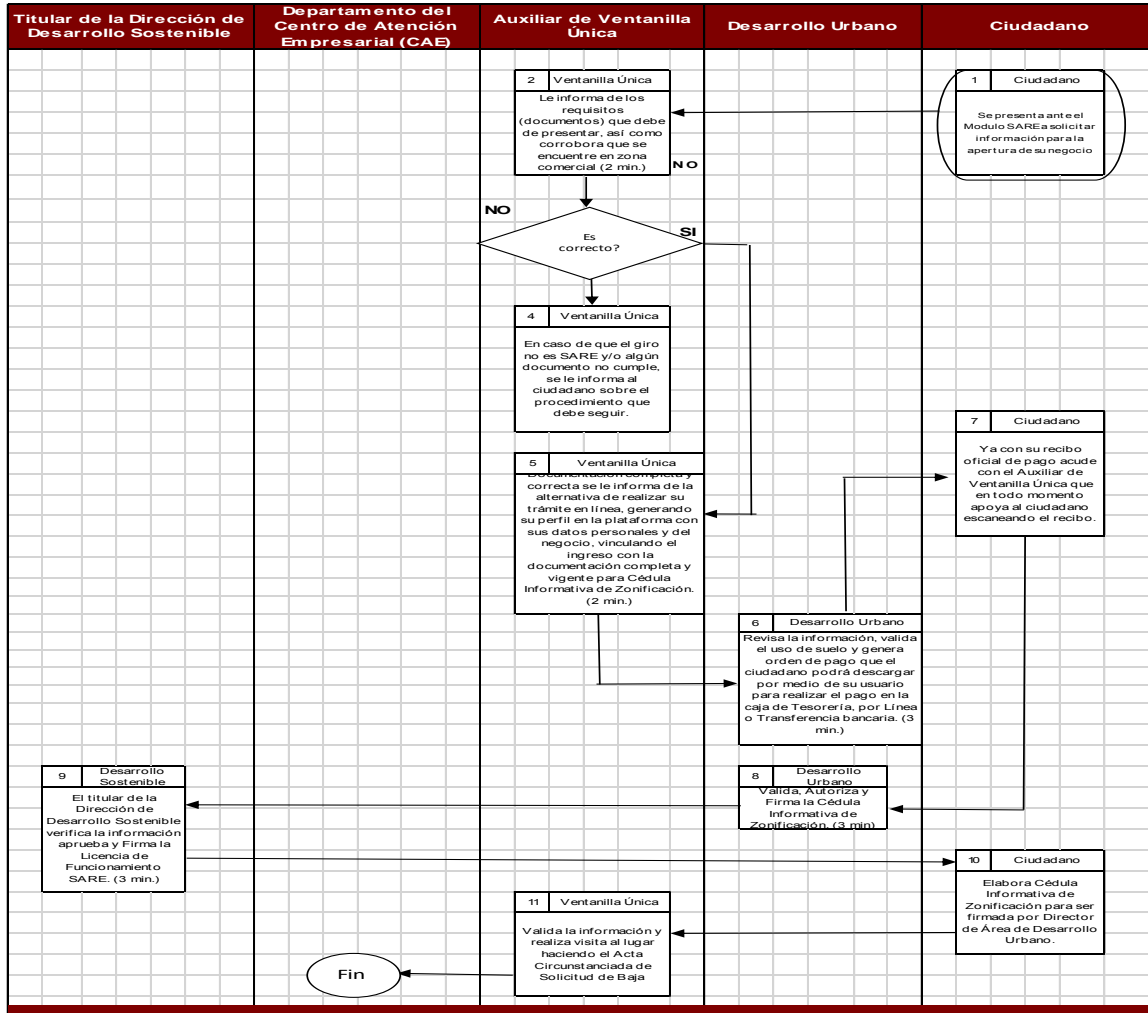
Titular de la Dirección de Desarrollo Sostenible

Departamento del Centro de Atención Empresarial (CAE)

Auxiliar de Ventanilla Única

Desarrollo Urbano

Ciudadano

1 Ciudadano

Se presenta ante el Modulo SARE a solicitar información para la apertura de su negocio

2 Ventanilla Única

Le informa de los requisitos (documentos) que debe de presentar, así como corrobora que se encuentre en zona comercial (2 min.)

NO

NO

Es correcto?

SI

4 Ventanilla Única

En caso de que el giro no es SARE y/o algún documento no cumple, se le informa al ciudadano sobre el procedimiento que debe seguir.

7 Ciudadano

Ya con su recibo oficial de pago acude con el Auxiliar de Ventanilla Única que en todo momento apoya al ciudadano escaneando el recibo.

5 Ventanilla Única

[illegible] correcta se le informa de la alternativa de realizar su trámite en línea, generando su perfil en la plataforma con sus datos personales y del negocio, vinculando el ingreso con la documentación completa y vigente para Cédula Informativa de Zonificación. (2 min.)

6 Desarrollo Urbano

Revisa la información, valida el uso de suelo y genera orden de pago que el ciudadano podrá descargar por medio de su usuario para realizar el pago en la caja de Tesorería, por Línea o Transferencia bancaria. (3 min.)

9 Desarrollo Sostenible

El titular de la Dirección de Desarrollo Sostenible verifica la información aprueba y Firma la Licencia de Funcionamiento SARE. (3 min.)

8 Desarrollo Urbano

Valida, Autoriza y Firma la Cédula Informativa de Zonificación. (3 min)

10 Ciudadano

Elabora Cédula Informativa de Zonificación para ser firmada por Director de Área de Desarrollo Urbano.

11 Ventanilla Única

Valida la información y realiza visita al lugar haciendo el Acta Circunstanciada de Solicitud de Baja

Fin